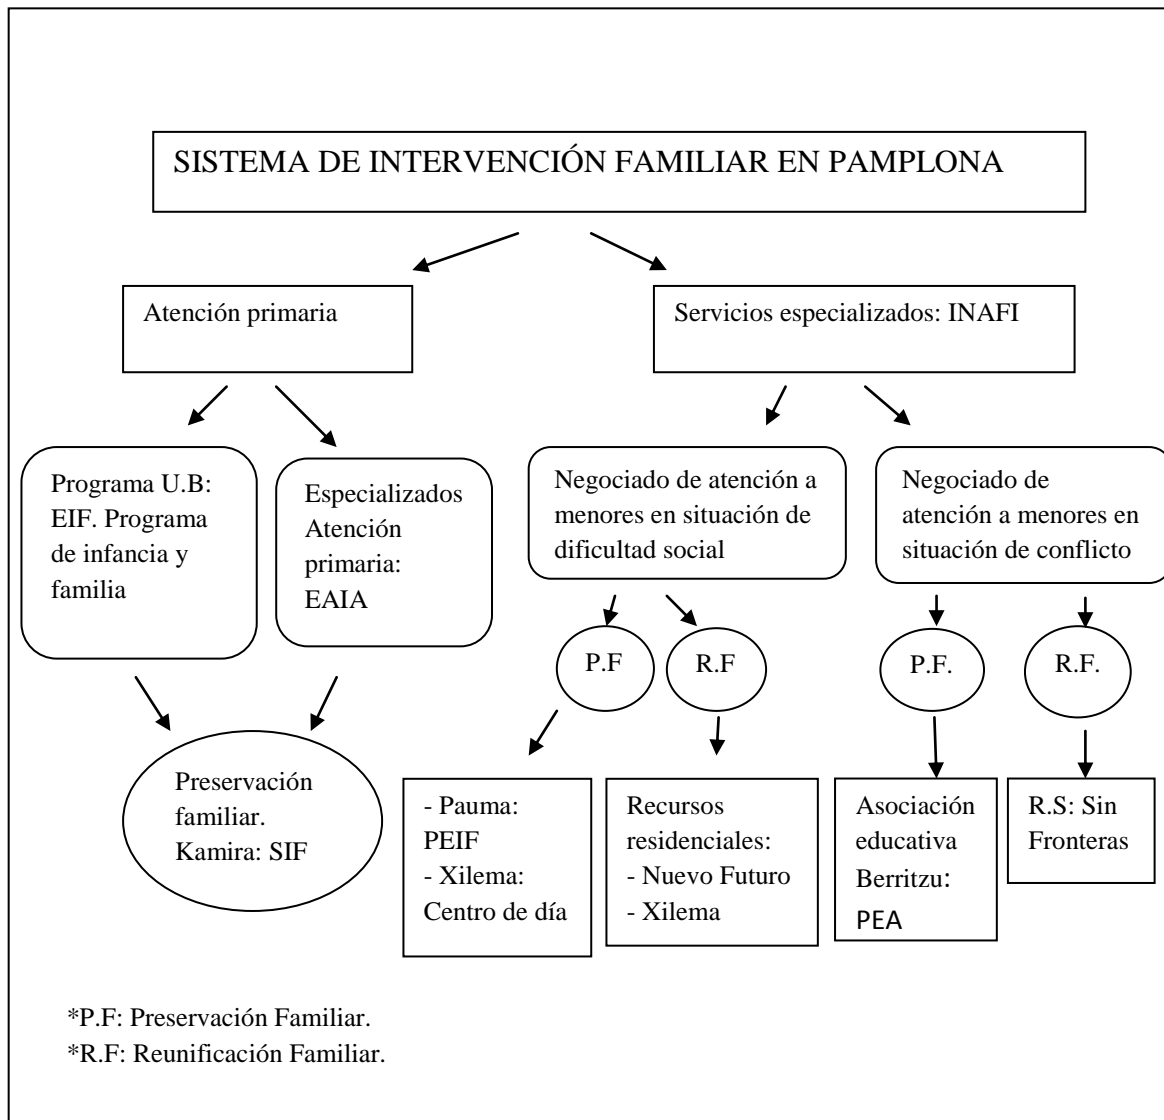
SISTEMA DE INTERVENCIÓN FAMILIAR EN PAMPLONA

Atención primaria

Servicios especializados: INAFI

Programa U.B: EIF. Programa de infancia y familia

Especializados Atención primaria: EAIA

Negociado de atención a menores en situación de dificultad social

Negociado de atención a menores en situación de conflicto

P.F

R.F

P.F.

R.F.

Preservación familiar. Kamira: SIF

- Pauma: PEIF
- Xilema: Centro de día

Recursos residenciales:
- Nuevo Futuro
- Xilema

Asociación educativa Berritzu: PEA

R.S: Sin Fronteras

*P.F: Preservación Familiar.
*R.F: Reunificación Familiar.